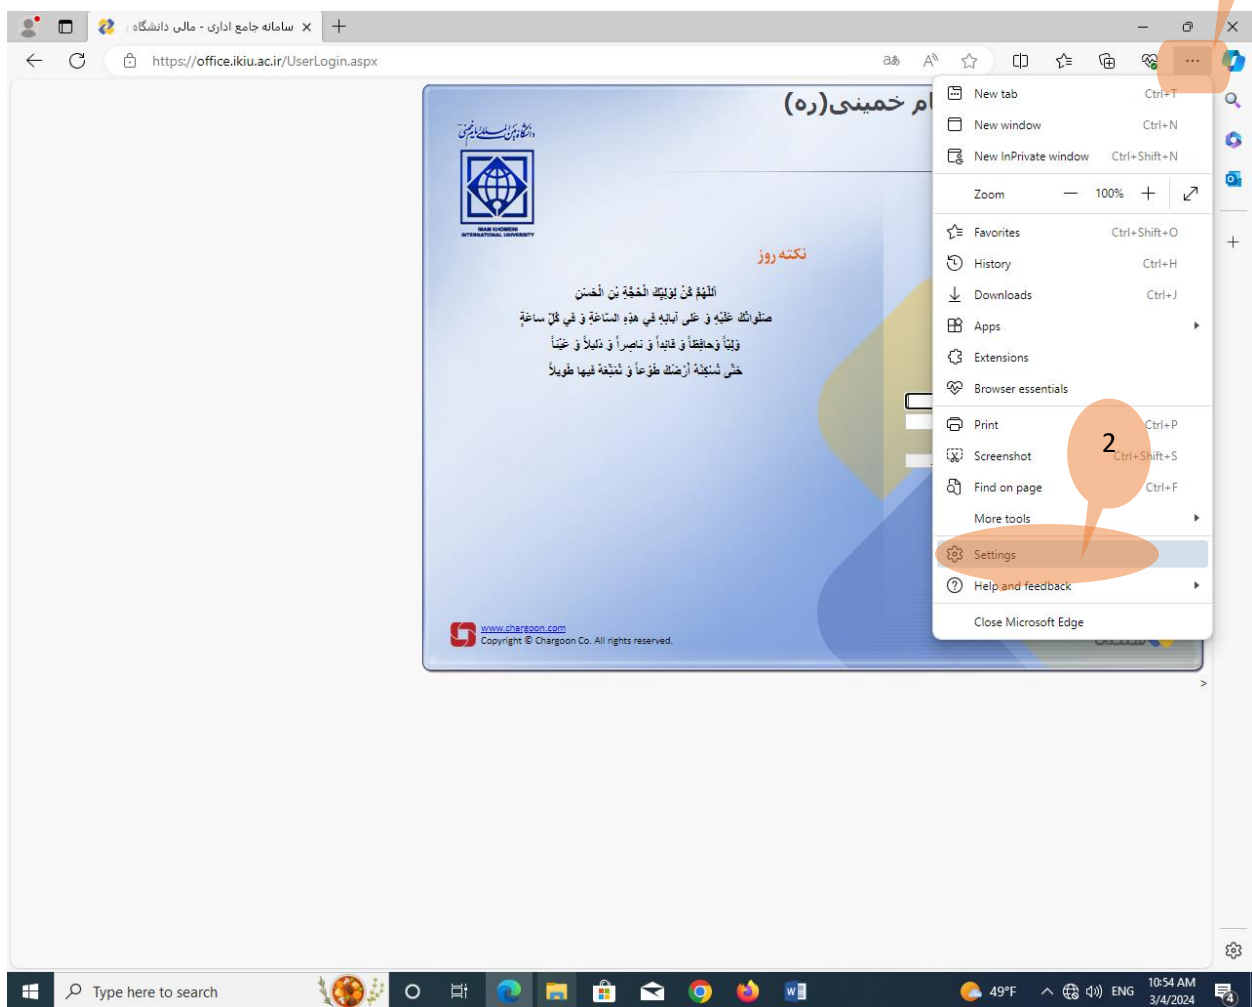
سامانه جامع اداری - مالی دانشگاه

https://office.ikiu.ac.ir/UserLogin.aspx

ام خمینی(ره)

دانشگاه بین المللی امام خمینی

IMAM KHOMEINI INTERNATIONAL UNIVERSITY

نکته روز

اَللّهُمَّ کُنْ لِوَلِیِّکَ الْحُجَّةِ بْنِ الْحَسَنِ
صَلَواتُکَ عَلَیْهِ وَ عَلی آبائِهِ فی هذِهِ السّاعَةِ وَ فی کُلِّ ساعَةٍ
وَلِیّاً وَحافِظاً وَ قائِداً وَ ناصِراً وَ دَلیلاً وَ عَیْناً
حَتّی تُسْکِنَهُ أَرْضَکَ طَوْعاً وَ تُمَتِّعَهُ فیها طَویلاً

www.chargoon.com
Copyright © Chargoon Co. All rights reserved.

New tab Ctrl+T
New window Ctrl+N
New InPrivate window Ctrl+Shift+N
Zoom — 100% +
Favorites Ctrl+Shift+O
History Ctrl+H
Downloads Ctrl+J
Apps
Extensions
Browser essentials
Print Ctrl+P
Screenshot Ctrl+Shift+S
Find on page Ctrl+F
More tools
Settings
Help and feedback
Close Microsoft Edge

2

Type here to search

49°F ENG 10:54 AM 3/4/2024